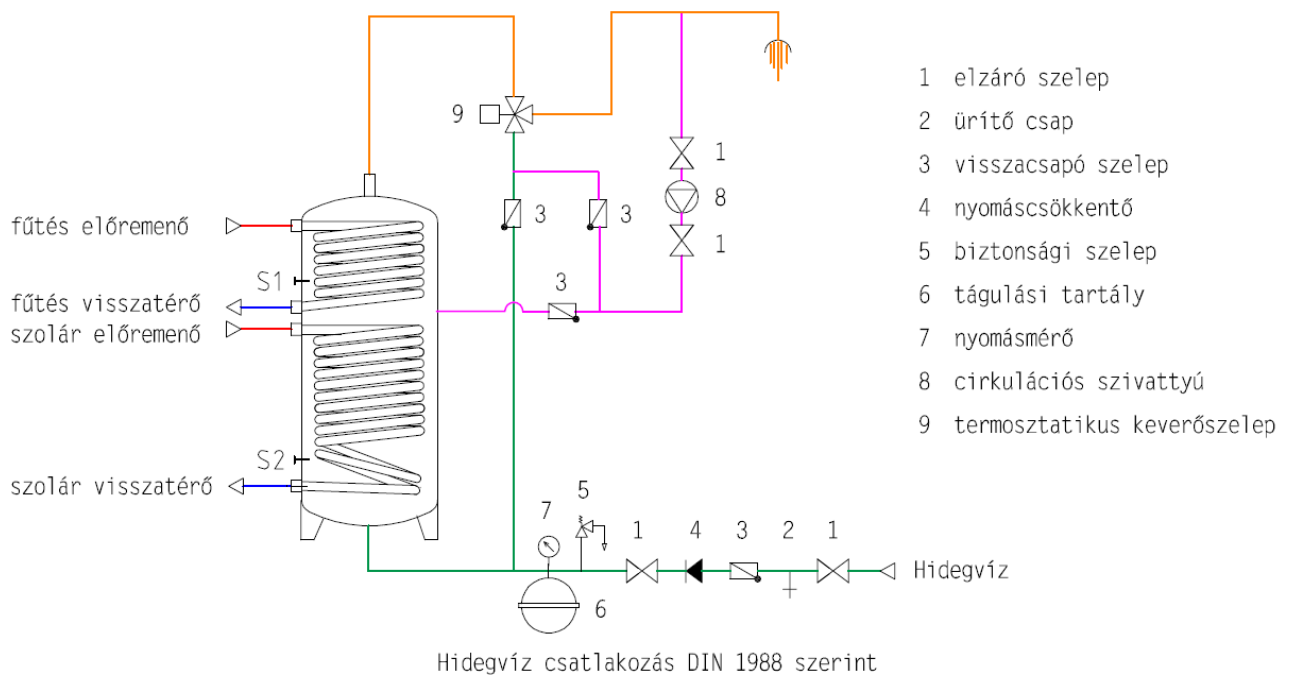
fűtés előremenő

fűtés visszatérő

szolár előremenő

szolár visszatérő

S1

S2

9

3

3

3

1

8

1

7

5

1

4

3

2

1

6

Hidegvíz

1 elzáró szelep
2 ürítő csap
3 visszacsapó szelep
4 nyomáscsökkentő
5 biztonsági szelep
6 tágulási tartály
7 nyomásmérő
8 cirkulációs szivattyú
9 termosztatikus keverőszelep

Hidegvíz csatlakozás DIN 1988 szerint